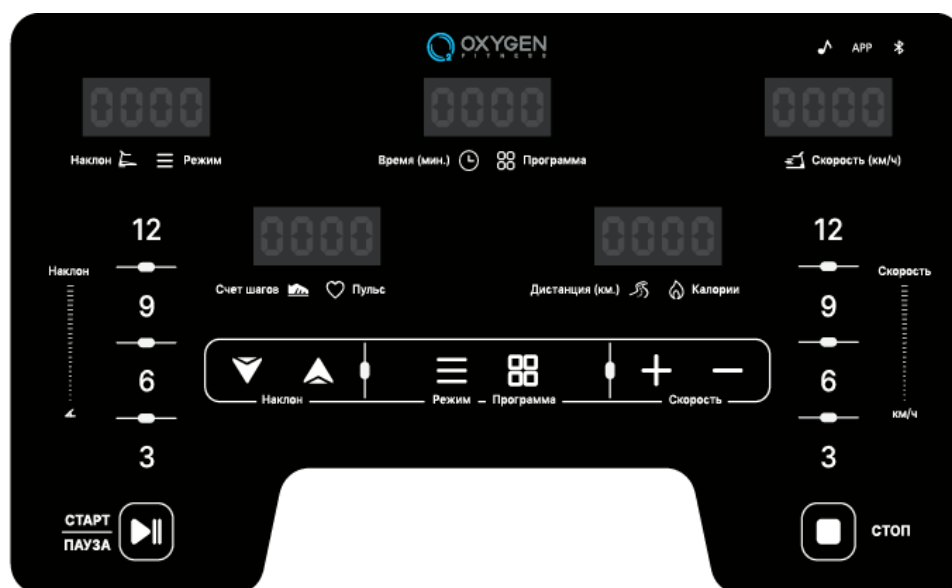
OXYGEN
FITNESS

APP

0000

0000

0000

Наклон

Режим

Время (мин.)

Программа

Скорость (км/ч)

12

0000

0000

12

Наклон

Счет шагов

Пульс

Дистанция (км.)

Калории

Скорость

9

9

6

6

Наклон

Режим

Программа

Скорость

км/ч

3

3

СТАРТ
ПАУЗА

СТОП